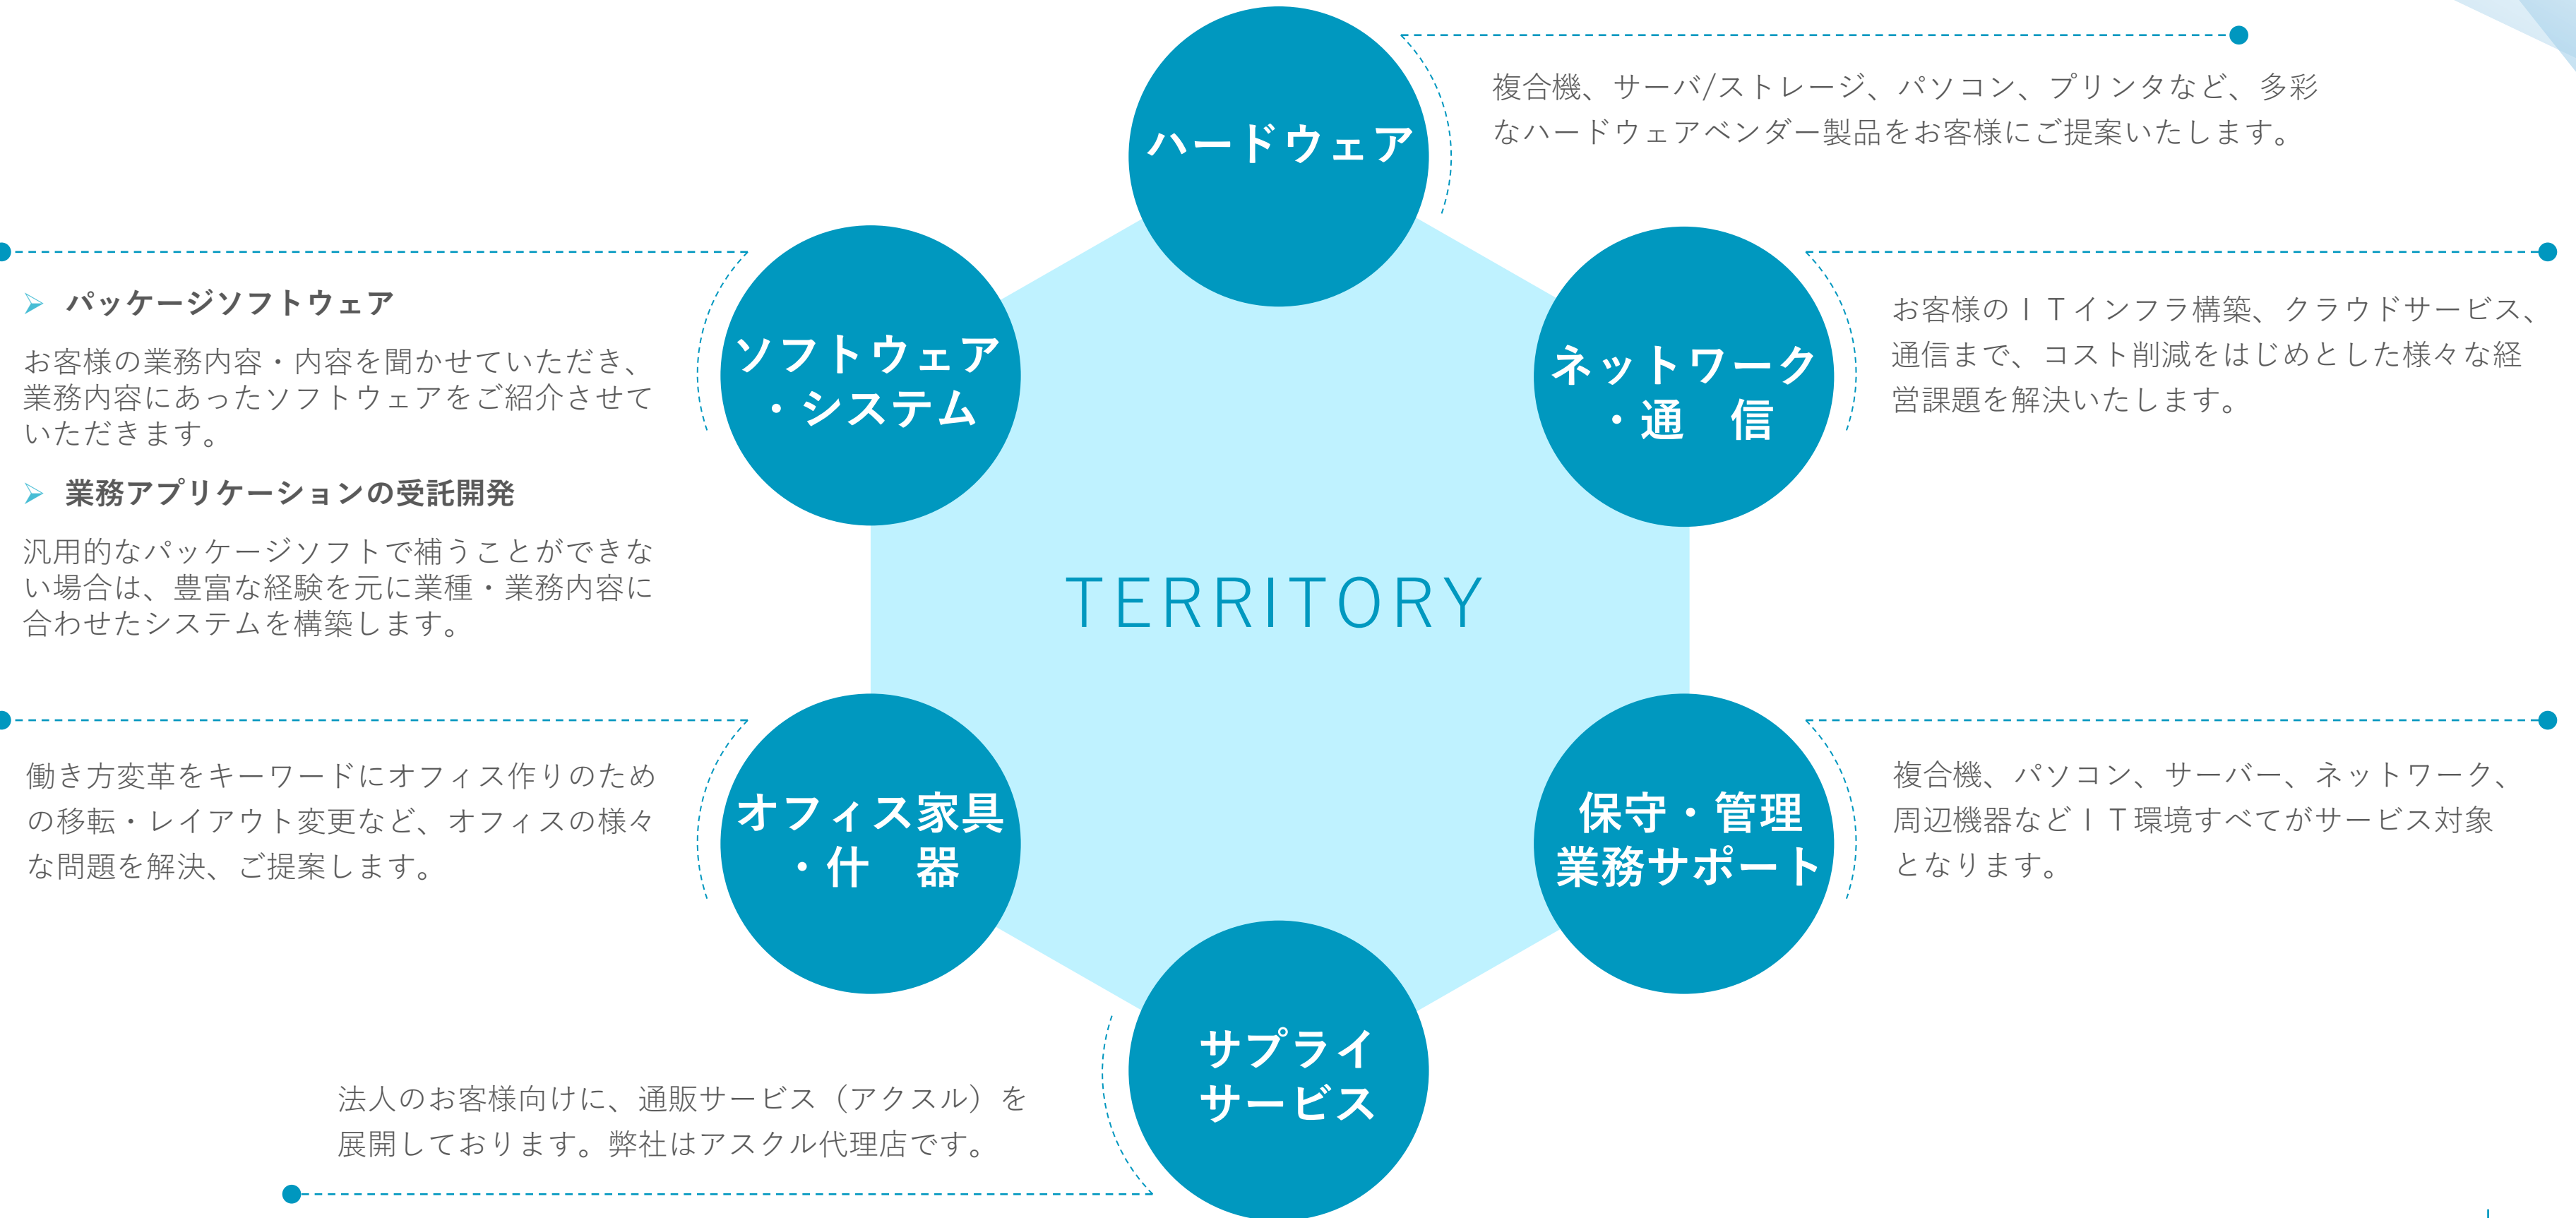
ハードウェア

複合機、サーバ/ストレージ、パソコン、プリンタなど、多彩なハードウェアベンダー製品をお客様にご提案いたします。

ソフトウェア・システム

➤ パッケージソフトウェア

お客様の業務内容・内容を聞かせていただき、業務内容にあったソフトウェアをご紹介させていただきます。

➤ 業務アプリケーションの受託開発

汎用的なパッケージソフトで補うことができない場合は、豊富な経験を元に業種・業務内容に合わせたシステムを構築します。

ネットワーク・通　信

お客様のＩＴインフラ構築、クラウドサービス、通信まで、コスト削減をはじめとした様々な経営課題を解決いたします。

TERRITORY

オフィス家具・什　器

働き方変革をキーワードにオフィス作りのための移転・レイアウト変更など、オフィスの様々な問題を解決、ご提案します。

保守・管理業務サポート

複合機、パソコン、サーバー、ネットワーク、周辺機器などＩＴ環境すべてがサービス対象となります。

サプライサービス

法人のお客様向けに、通販サービス（アクスル）を展開しております。弊社はアスクル代理店です。